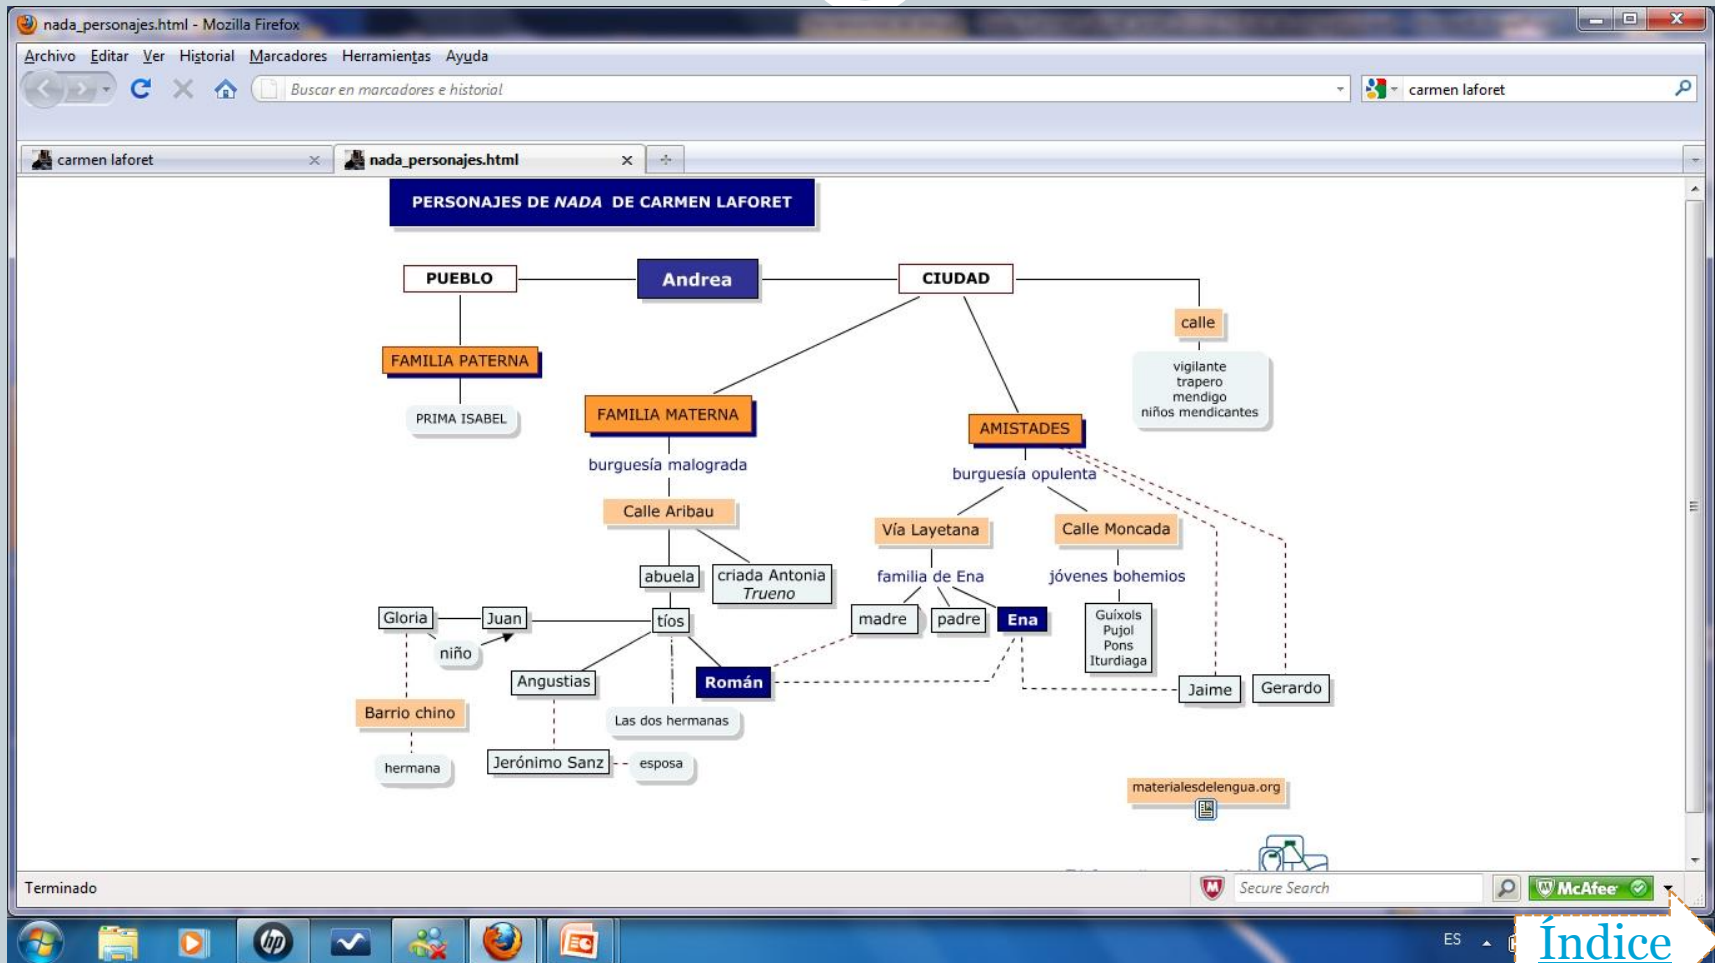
nada_personajes.html - Mozilla Firefox

Archivo Editar Ver Historial Marcadores Herramientas Ayuda

Buscar en marcadores e historial

carmen laforet

carmen laforet

nada_personajes.html

PERSONAJES DE *NADA* DE CARMEN LAFORET

PUEBLO

Andrea

CIUDAD

calle

vigilante
trapero
mendigo
niños mendicantes

FAMILIA PATERNA

PRIMA ISABEL

FAMILIA MATERNA

AMISTADES

burguesía malograda

burguesía opulenta

Calle Aribau

Vía Layetana

Calle Moncada

abuela

criada Antonia *Trueno*

familia de Ena

jóvenes bohemios

Gloria

Juan

tíos

madre

padre

Ena

Guíxols
Pujol
Pons
Iturdiaga

niño

Angustias

Román

Jaime

Gerardo

Barrio chino

Las dos hermanas

hermana

Jerónimo Sanz

esposa

materialesdelengua.org

Terminado

Secure Search

McAfee

ES

Índice